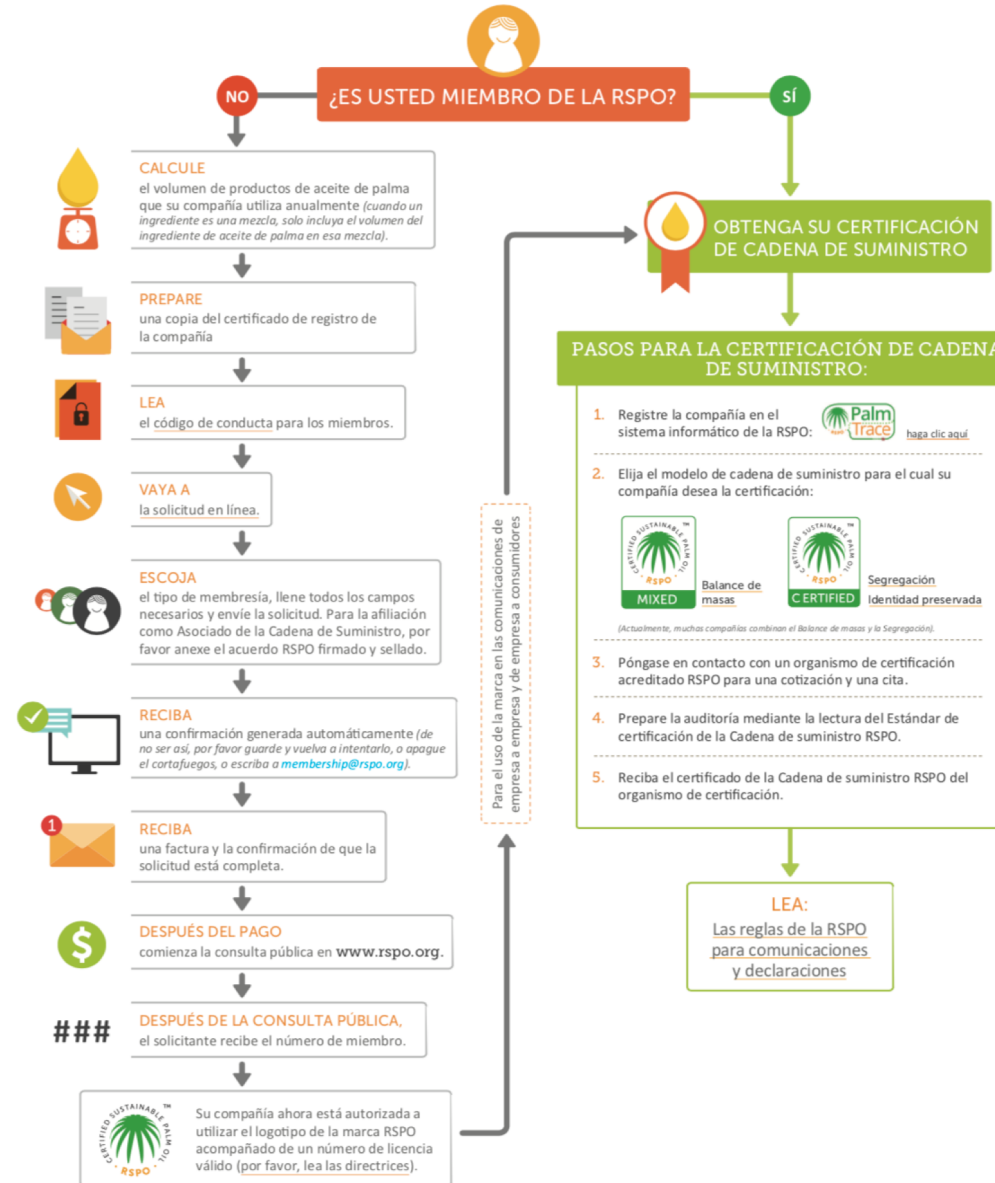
NO

¿ES USTED MIEMBRO DE LA RSPO?

SÍ

CALCULE
el volumen de productos de aceite de palma que su compañía utiliza anualmente (cuando un ingrediente es una mezcla, solo incluya el volumen del ingrediente de aceite de palma en esa mezcla).

PREPARE
una copia del certificado de registro de la compañía

LEA
el código de conducta para los miembros.

VAYA A
la solicitud en línea.

ESCOJA
el tipo de membresía, llene todos los campos necesarios y envíe la solicitud. Para la afiliación como Asociado de la Cadena de Suministro, por favor anexe el acuerdo RSPO firmado y sellado.

RECIBA
una confirmación generada automáticamente (de no ser así, por favor guarde y vuelva a intentarlo, o apague el cortafuegos, o escriba a membership@rspo.org).

1

RECIBA
una factura y la confirmación de que la solicitud está completa.

$

DESPUÉS DEL PAGO
comienza la consulta pública en www.rspo.org.

###

DESPUÉS DE LA CONSULTA PÚBLICA,
el solicitante recibe el número de miembro.

CERTIFIED SUSTAINABLE PALM OIL TM RSPO

Su compañía ahora está autorizada a utilizar el logotipo de la marca RSPO acompañado de un número de licencia válido (por favor, lea las directrices).

Para el uso de la marca en las comunicaciones de empresa a empresa y de empresa a consumidores

OBTENGA SU CERTIFICACIÓN DE CADENA DE SUMINISTRO

PASOS PARA LA CERTIFICACIÓN DE CADENA DE SUMINISTRO:

1. Registre la compañía en el sistema informático de la RSPO: Palm Trace haga clic aquí

2. Elija el modelo de cadena de suministro para el cual su compañía desea la certificación:

CERTIFIED SUSTAINABLE PALM OIL TM RSPO MIXED Balance de masas

CERTIFIED SUSTAINABLE PALM OIL TM RSPO CERTIFIED Segregación Identidad preservada

(Actualmente, muchas compañías combinan el Balance de masas y la Segregación).

3. Póngase en contacto con un organismo de certificación acreditado RSPO para una cotización y una cita.

4. Prepare la auditoría mediante la lectura del Estándar de certificación de la Cadena de suministro RSPO.

5. Reciba el certificado de la Cadena de suministro RSPO del organismo de certificación.

LEA:
Las reglas de la RSPO para comunicaciones y declaraciones